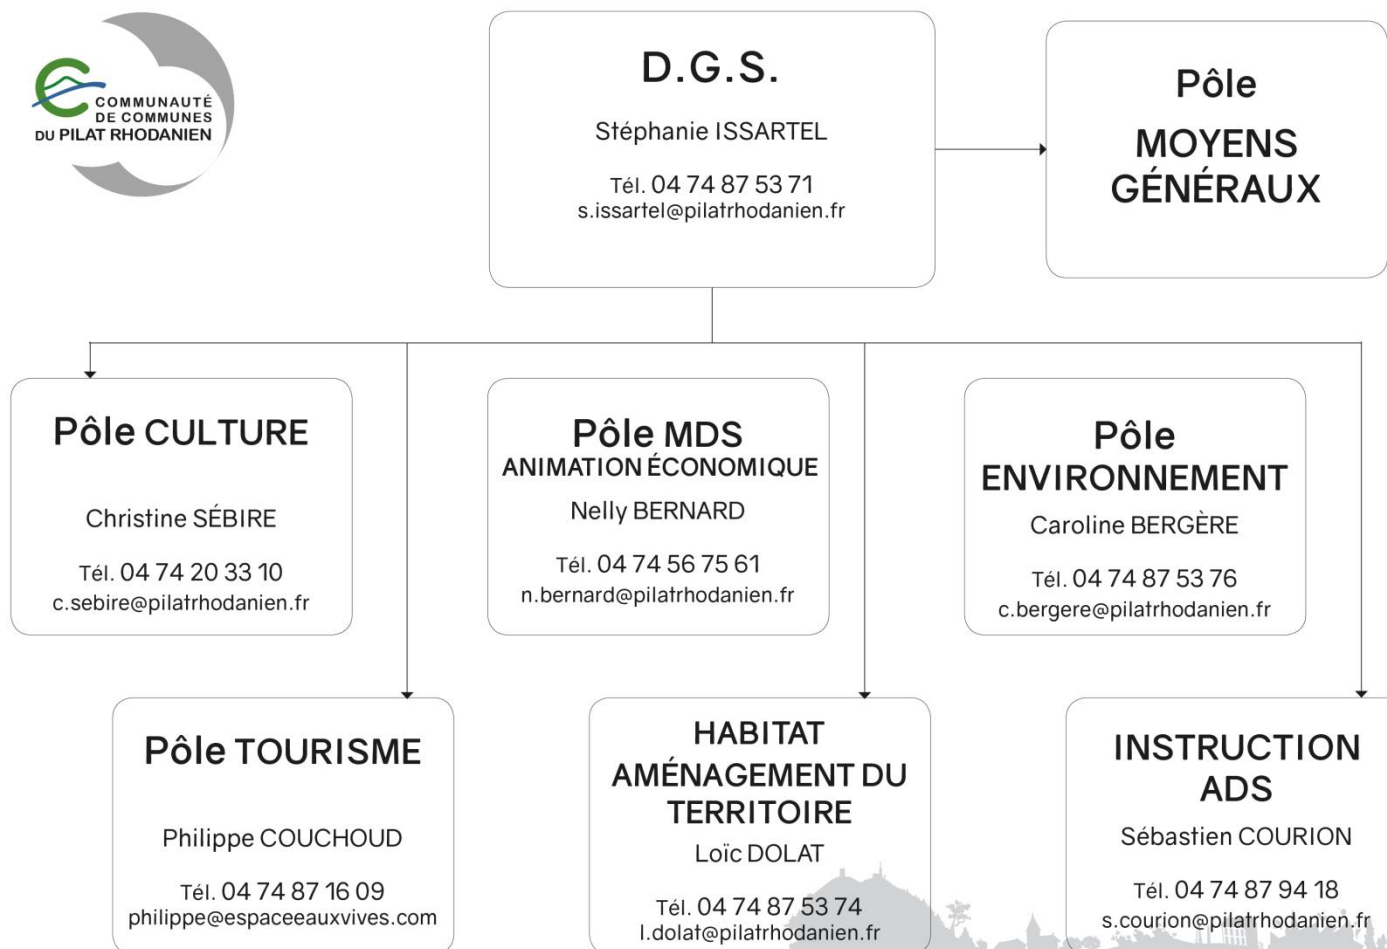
COMMUNAUTÉ DE COMMUNES DU PILAT RHODANIEN

D.G.S.

Stéphanie ISSARTEL

Tél. 04 74 87 53 71
s.issartel@pilatrhodanien.fr

Pôle

MOYENS GÉNÉRAUX

Pôle CULTURE

Christine SÉBIRE

Tél. 04 74 20 33 10
c.sebire@pilatrhodanien.fr

Pôle MDS
ANIMATION ÉCONOMIQUE

Nelly BERNARD

Tél. 04 74 56 75 61
n.bernard@pilatrhodanien.fr

Pôle
ENVIRONNEMENT

Caroline BERGÈRE

Tél. 04 74 87 53 76
c.bergere@pilatrhodanien.fr

Pôle TOURISME

Philippe COUCHOUD

Tél. 04 74 87 16 09
philippe@espaceeauxvives.com

HABITAT
AMÉNAGEMENT DU TERRITOIRE

Loïc DOLAT

Tél. 04 74 87 53 74
l.dolat@pilatrhodanien.fr

INSTRUCTION ADS

Sébastien COURION

Tél. 04 74 87 94 18
s.courion@pilatrhodanien.fr